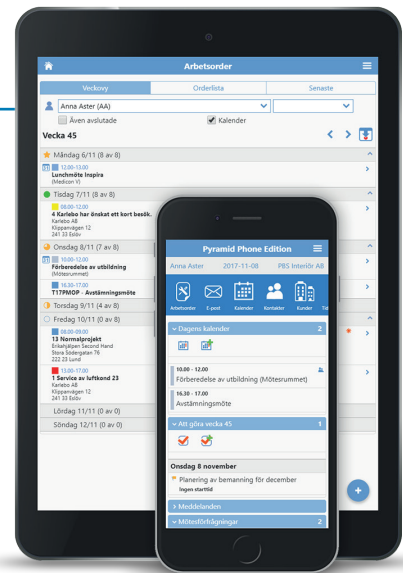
Arbetsorder

Veckovy
Orderlista
Senaste

Anna Aster (AA)

Även avslutade
Kalender

Vecka 45

Måndag 6/11 (8 av 8)
12.00-13.00
Lunchmöte Inspira
(Medicon Y)

Tisdag 7/11 (8 av 8)
08.00-12.00
4 Karlebo har önskat ett kort besök.
Karlebo AB
Klippanvägen 12
241 33 Eslöv

Onsdag 8/11 (7 av 8)
10.00-12.00
Förberedelse av utbildning
(Mötesrummet)
16.30-17.00
T17PMOP - Avstämningsmöte

Torsdag 9/11 (4 av 8)

Fredag 10/11 (0 av 8)
08.00-09.00
13 Normalprojekt
Erlashjälpen Second Hand
Stora Södergatan 76
222 23 Lund
13.00-17.00
1 Service av luftkond 23
Karlebo AB
Klippanvägen 12
241 33 Eslöv

Lördag 11/11 (0 av 0)

Söndag 12/11 (0 av 0)

Pyramid Phone Edition

Anna Aster
2017-11-08
PBS Interiör AB

Arbetsorder
E-post
Kalender
Kontakter
Kunder
Tel

Dagens kalender
2

10.00 - 12.00
Förberedelse av utbildning (Mötesrummet)

16.30 - 17.00
Avstämningsmöte

Att göra vecka 45
1

Onsdag 8 november
Planering av bemanning för december
Ingen starttid

Meddelanden

Mötesförfrågningar
2